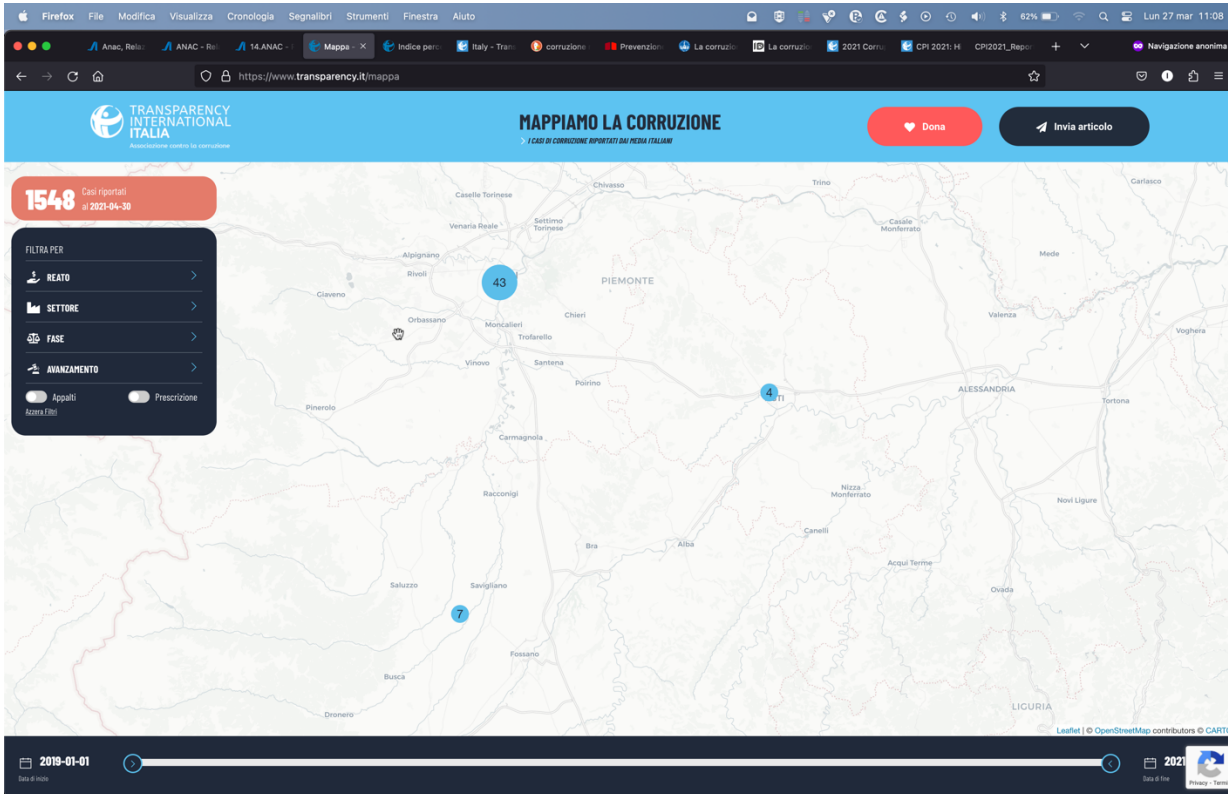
Firefox File Modifica Visualizza Cronologia Segnalibri Strumenti Finestra Aiuto 62% Lun 27 mar 11:58

Anac, Rela ANAC - Re 14.ANAC - Mappa - Indice perc Italy - Tran corruzione Prevenzion La corruzi La corruzio 2021 Corru CPI 2021: H CPI2021_Repor Navigazione anonima

https://www.transparency.it/mappa

TRANSPARENCY INTERNATIONAL ITALIA
Associazione contro la corruzione

MAPPIAMO LA CORRUZIONE
I CASI DI CORRUZIONE RIPORTATI DAI MEDIA ITALIANI

Dona

Invia articolo

1548 Casi riportati al 2021-04-30

FILTRA PER
REATO
SETTORE
FASE
AVANZAMENTO
Appalti
Prescrizione
Azzera Filtri

Chivasso
Trino
Casalgo
Caselle Torinese
Settimo Torinese
Venaria Reale
Casale Monferrato
Alpignano
Mede
Rivoli
43
PIEMONTE
Giaveno
Orbassano
Moncalieri
Chieri
Valenza
Voghera
Trofarello
Vinovo
Santena
Poirino
4
ALESSANDRIA
Asti
Tortona
Pinerolo
Carmagnola
Nizza Monferrato
Racconigi
Novi Ligure
Canelli
Bra
Alba
Acqui Terme
Saluzzo
Savigliano
Ovada
7
Fossano
Busca
Dronero
LIGURIA

Leaflet | © OpenStreetMap contributors © CARTO

2019-01-01
Data di inizio
2021
Data di fine
Privacy - Terms